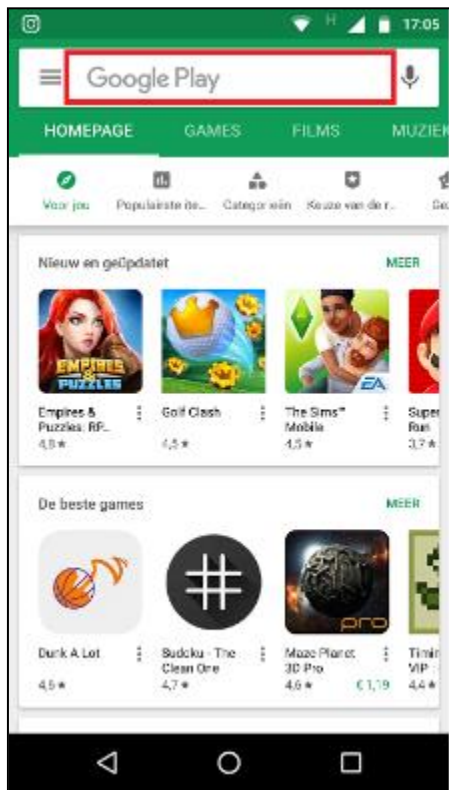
H 17:05

Google Play

HOMEPAGE GAMES FILMS MUZIEK

Voor jou Populairste ite... Categorieën Keuze van de r... Ge

Nieuw en geüpdatet MEER

EMPIRES & PUZZLES

Empires & Puzzles: RP... 4,6 ★

Golf Clash 4,5 ★

The Sims™ Mobile 4,5 ★

EA

Super Run 3,7 ★

De beste games MEER

Dunk A Lot 4,5 ★

Sudoku - The Clean One 4,7 ★

pro

Maze Planet 3D Pro 4,6 ★ € 1,19

Timi VIP 4,4 ★